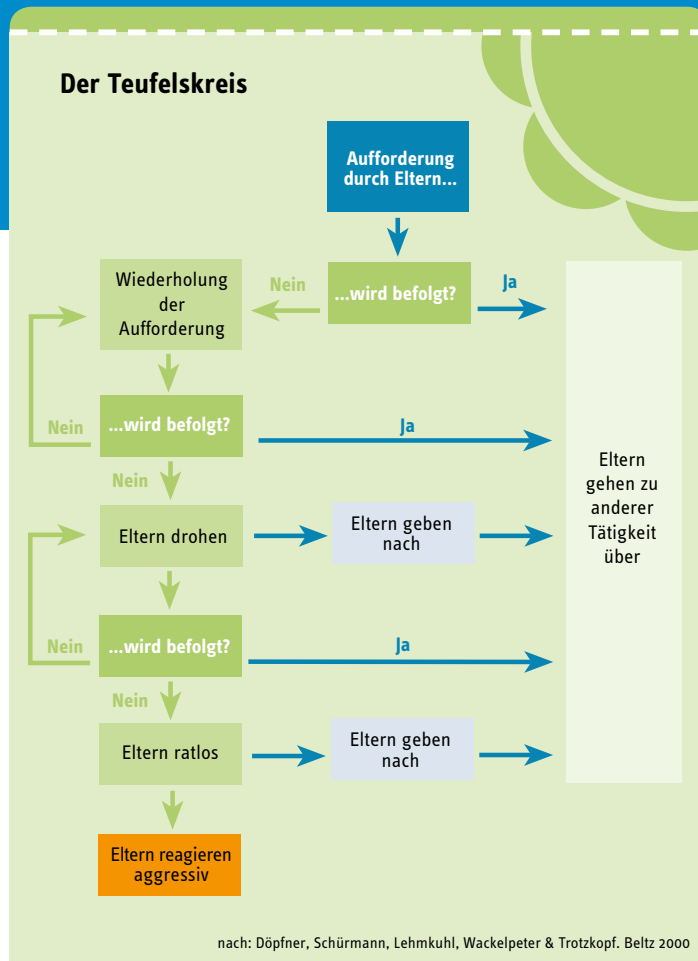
Der Teufelskreis

Aufforderung durch Eltern...

Nein

...wird befolgt?

Ja

Wiederholung der Aufforderung

Nein

...wird befolgt?

Ja

Nein

Eltern drohen

Eltern geben nach

Nein

...wird befolgt?

Ja

Nein

Eltern ratlos

Eltern geben nach

Eltern reagieren aggressiv

Eltern gehen zu anderer Tätigkeit über

nach: Döpfner, Schürmann, Lehmkuhl, Wackelpeter & Trotzkopf. Beltz 2000